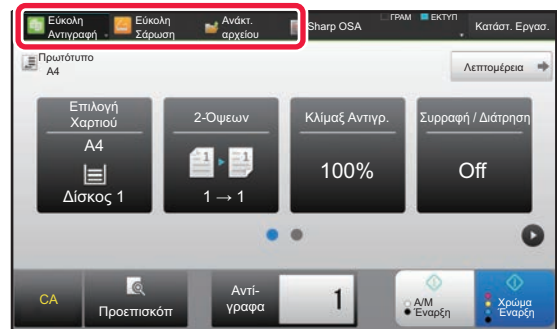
Εύκολη Αντιγραφή
Εύκολη Σάρωση
Ανάκτ. αρχείου
Sharp OSA
ΓΡΑΜ
ΕΚΤΥΠ
Κατάστ. Εργασ.

Πρωτότυπο
A4

Λεπτομέρεια

Επιλογή Χαρτιού
A4
Δίσκος 1

2-Όψεων
1 → 1

Κλίμαξ Αντιγρ.
100%

Συρραφή / Διάτρηση
Off

CA
Προεπισκόπ
Αντί-γραφα
1
Α/Μ Έναρξη
Χρώμα Έναρξη